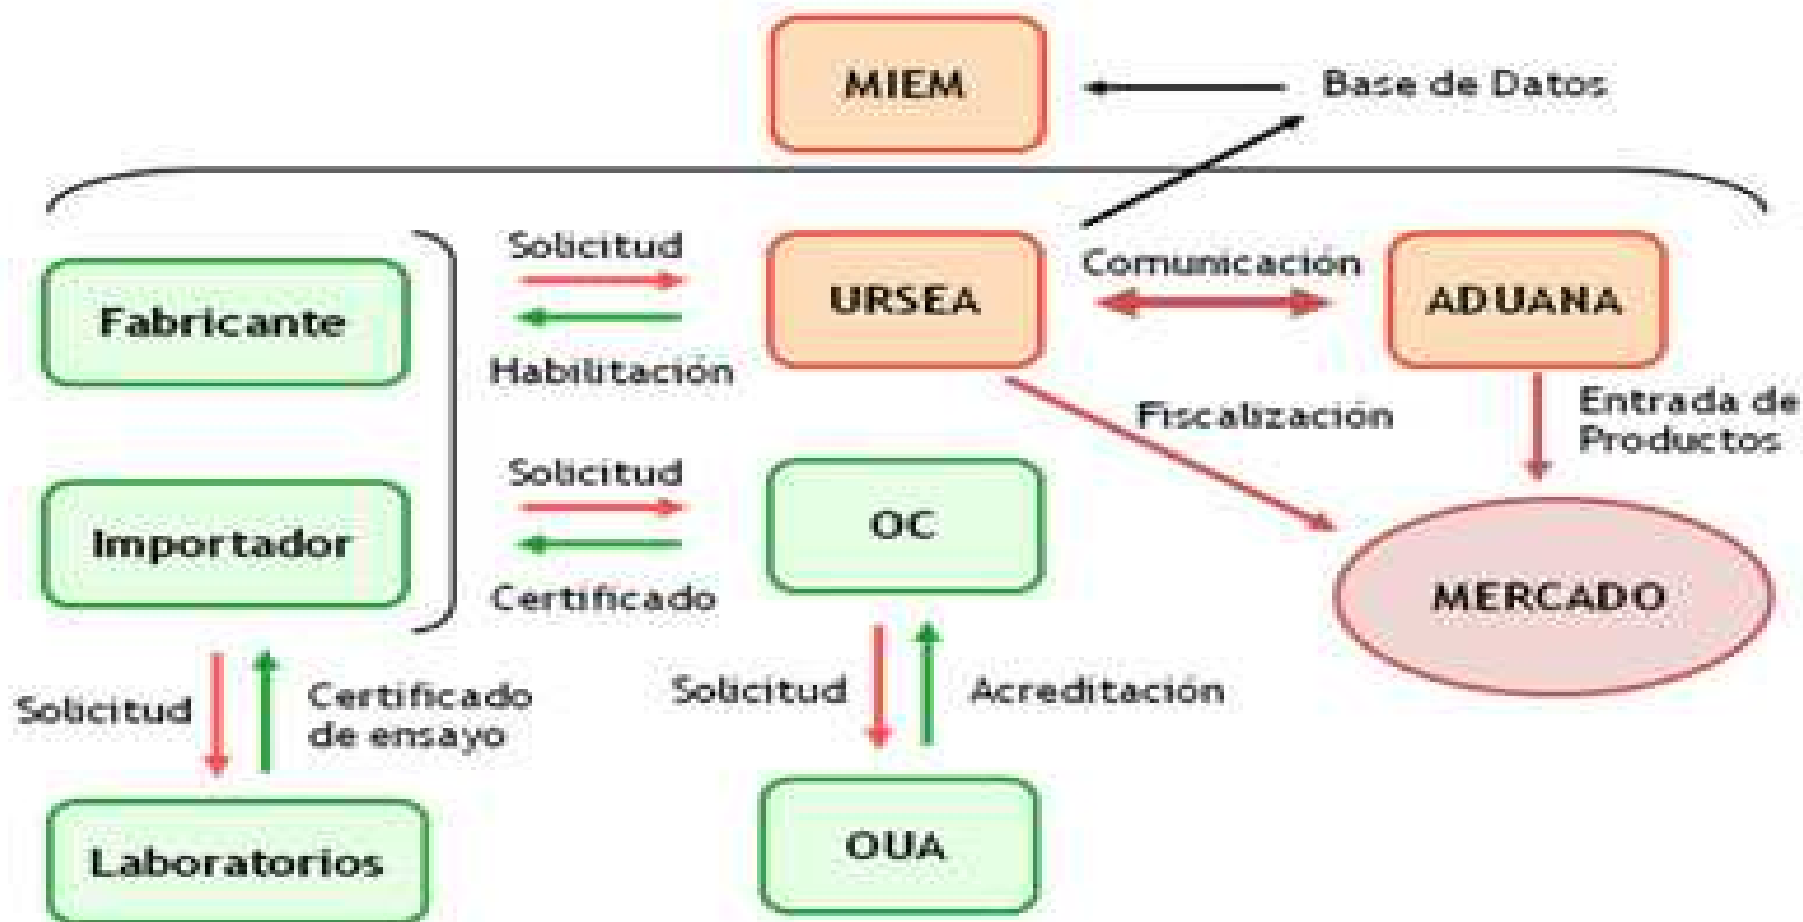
MIEM
Base de Datos
Solicitud
Habilitación
URSEA
Comunicación
ADUANA
Fabricante
Fiscalización
Entrada de Productos
Solicitud
Certificado
OC
Importador
MERCADO
Solicitud
Certificado de ensayo
Solicitud
Acreditación
Laboratorios
OUA